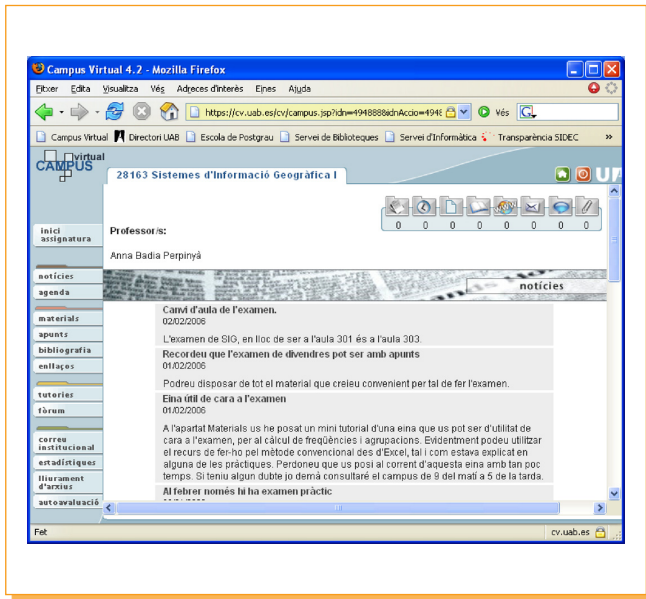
Campus Virtual 4.2 - Mozilla Firefox

Fitxer Edita Visualitza Vés Adreces d'interès Eines Ajuda

https://cv.uab.es/cv/campus.jsp?idn=4948888idnAccio=494 Vés

Campus Virtual Directori UAB Escola de Postgrau Servei de Biblioteques Servei d'Informàtica Transparència SIDEC »

CAMPUS virtual

28163 Sistemes d'Informació Geogràfica I

UA

0 0 0 0 0 0 0 0

inici assignatura

Professor/s:

Anna Badia Perpinyà

notícies

agenda

notícies

materials

apunts

bibliografia

enllaços

tutories

fòrum

correu institucional

estadístiques

lliurament d'arxius

autoavaluació

Canvi d'aula de l'examen.
02/02/2006

L'examen de SIG, en lloc de ser a l'aula 301 és a l'aula 303.

Recordeu que l'examen de divendres pot ser amb apunts
01/02/2006

Podreu disposar de tot el material que creieu convenient per tal de fer l'examen.

Eina útil de cara a l'examen
01/02/2006

A l'apartat Materials us he posat un mini tutorial d'una eina que us pot ser d'utilitat de cara a l'examen, per al càlcul de freqüències i agrupacions. Evidentment podeu utilitzar el recurs de fer-ho pel mètode convencional des d'Excel, tal i com estava explicat en alguna de les pràctiques. Perdoneu que us posi al corrent d'aquesta eina amb tan poc temps. Si teniu algun dubte jo demà consultaré el campus de 9 del matí a 5 de la tarda.

Al febrer només hi ha examen pràctic

Fet

cv.uab.es